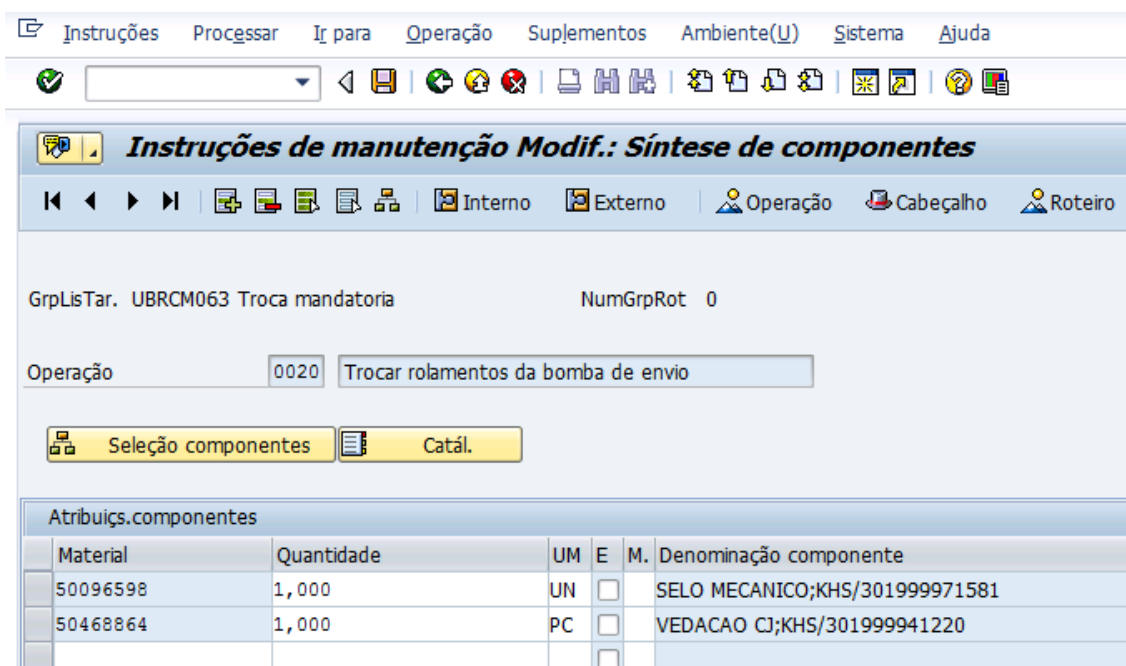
Instruções Processar Ir para Operação Suplementos Ambiente(U) Sistema Ajuda

Instruções de manutenção Modif.: Síntese de componentes

Interno Externo Operação Cabeçalho Roteiro

GrpLisTar. UBRCM063 Troca mandatoria NumGrpRot 0

Operação 0020 Trocar rolamentos da bomba de envio

Seleção componentes Catál.

Atribuiçs.componentes

| Material | Quantidade | UM | E | M. | Denominação componente |
|---|---|---|---|---|---|
| 50096598 | 1,000 | UN | | | SELO MECANICO;KHS/301999971581 |
| 50468864 | 1,000 | PC | | | VEDACAO CJ;KHS/301999941220 |
| | | | | | |